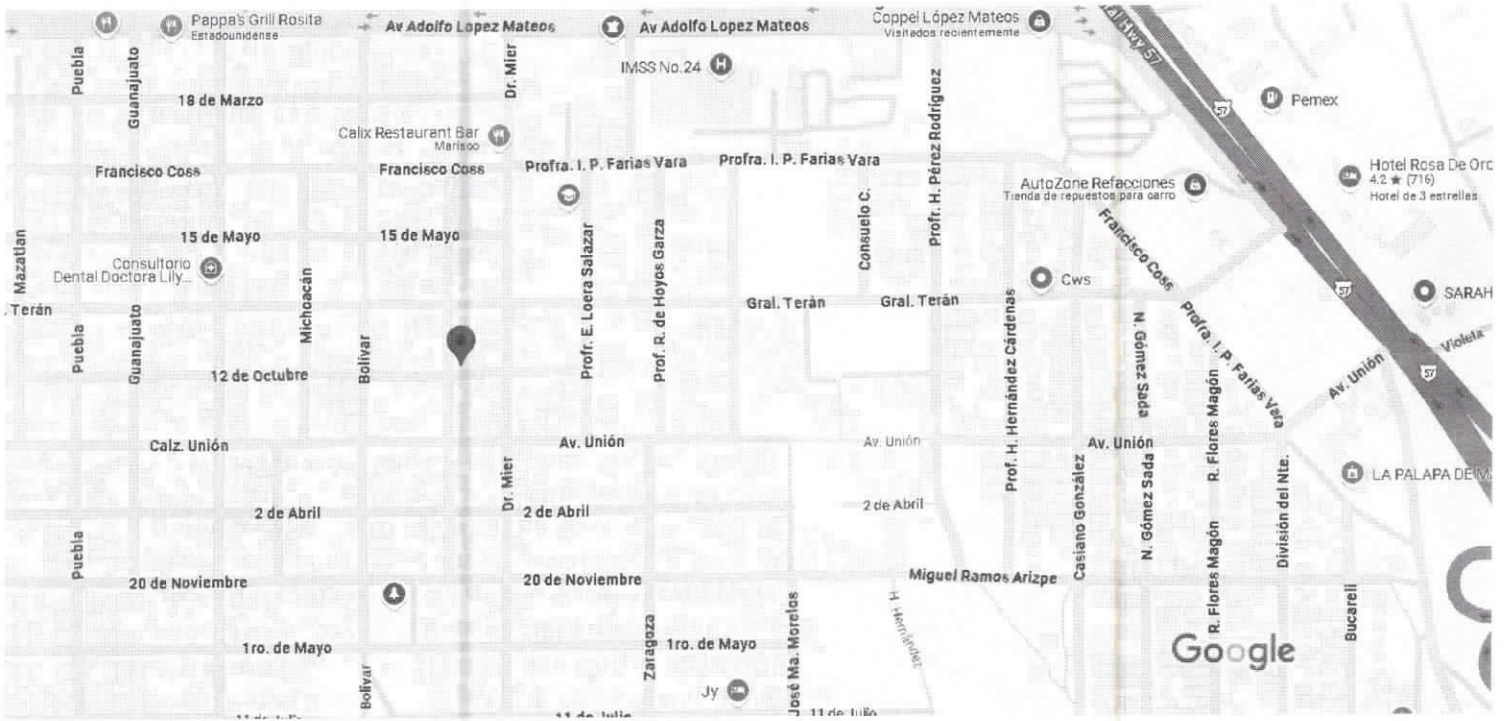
Pappa's Grill Rosita
Estadounidense
Av Adolfo Lopez Mateos
Av Adolfo Lopez Mateos
Coppel López Mateos
Visitados recientemente
al Hwy 57
IMSS No.24
Pemex
57
Puebla
Guanajuato
Dr. Mier
18 de Marzo
Calix Restaurant Bar
Marisco
Profr. H. Pérez Rodríguez
Francisco Coss
Francisco Coss
Profra. I. P. Farias Vara
Profra. I. P. Farias Vara
Hotel Rosa De Oro
4.2 ★ (716)
Hotel de 3 estrellas
AutoZone Refacciones
Tienda de repuestos para carro
Consuelo C.
Francisco Coss
15 de Mayo
15 de Mayo
Mazatlan
Consultorio
Dental Doctora Lily...
Profr. E. Loera Salazar
Prof. R. de Hoyos Garza
Cws
Profra. I. P. Farias Vara
57
SARAH
Terán
Michoacán
Gral. Terán
Gral. Terán
Puebla
Guanajuato
Bolivar
Prof. H. Hernández Cárdenas
N. Gómez Sada
R. Flores Magón
Av. Unión
Violeta
57
12 de Octubre
Calz. Unión
Av. Unión
Av. Unión
Av. Unión
Dr. Mier
LA PALAPA DE M
2 de Abril
2 de Abril
2 de Abril
Casiano González
N. Gómez Sada
R. Flores Magón
División del Nte.
Puebla
20 de Noviembre
20 de Noviembre
Miguel Ramos Arizpe
H. Hernández
Bucareli
Zaragoza
José Ma. Morelos
1ro. de Mayo
1ro. de Mayo
Google
Bolivar
Jy
11 de Julio
11 de Julio
11 de Julio